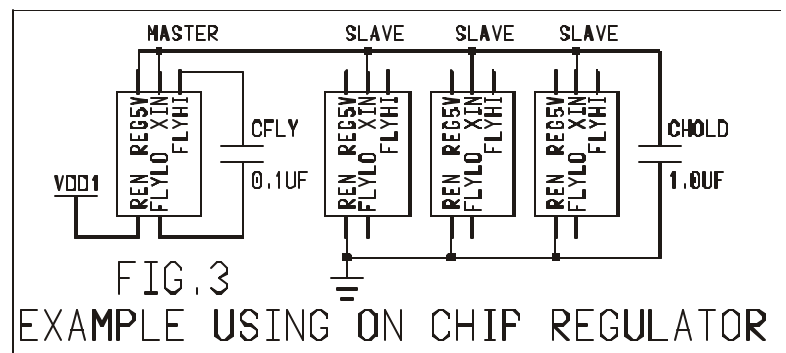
MASTER
SLAVE
SLAVE
SLAVE

REG5V XIN FLYHI
REN FLYLO

REG5V XIN FLYHI
REN FLYLO

REG5V XIN FLYHI
REN FLYLO

REG5V XIN FLYHI
REN FLYLO

CFLY
0.1UF

CHOLD
1.0UF

VDD1

FIG.3
EXAMPLE USING ON CHIP REGULATOR